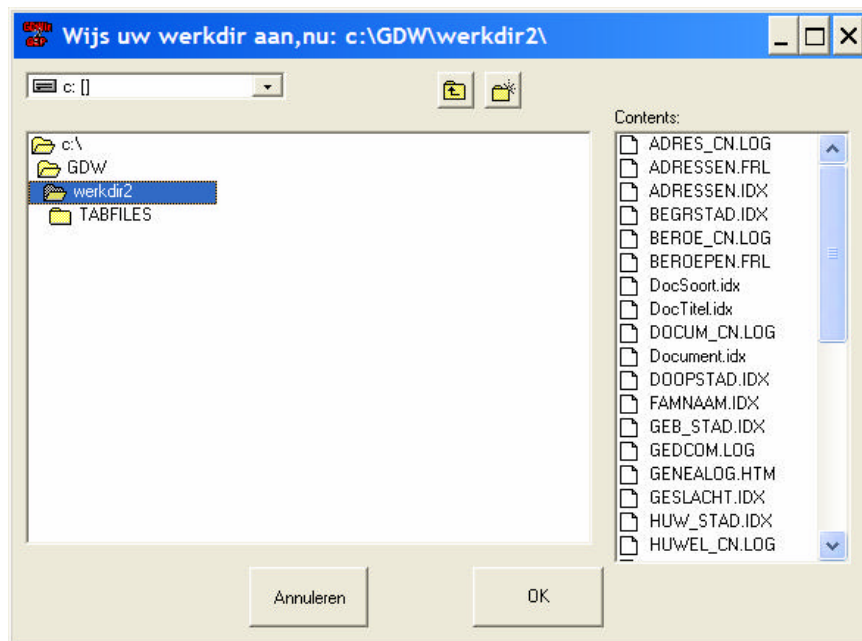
Wijs uw werkdir aan,nu: c:\GDW\werkdir2\

c: []

c:\
GDW
werkdir2
TABFILES

Contents:
ADRES_CN.LOG
ADRESSEN.FRL
ADRESSEN.IDX
BEGRSTAD.IDX
BEROE_CN.LOG
BEROEPEN.FRL
DocSoort.idx
DocTitel.idx
DOCUM_CN.LOG
Document.idx
DOOPSTAD.IDX
FAMNAAM.IDX
GEB_STAD.IDX
GEDCOM.LOG
GENEALOG.HTM
GESLACHT.IDX
HUW_STAD.IDX
HUWEL_CN.LOG

Annuleren
OK